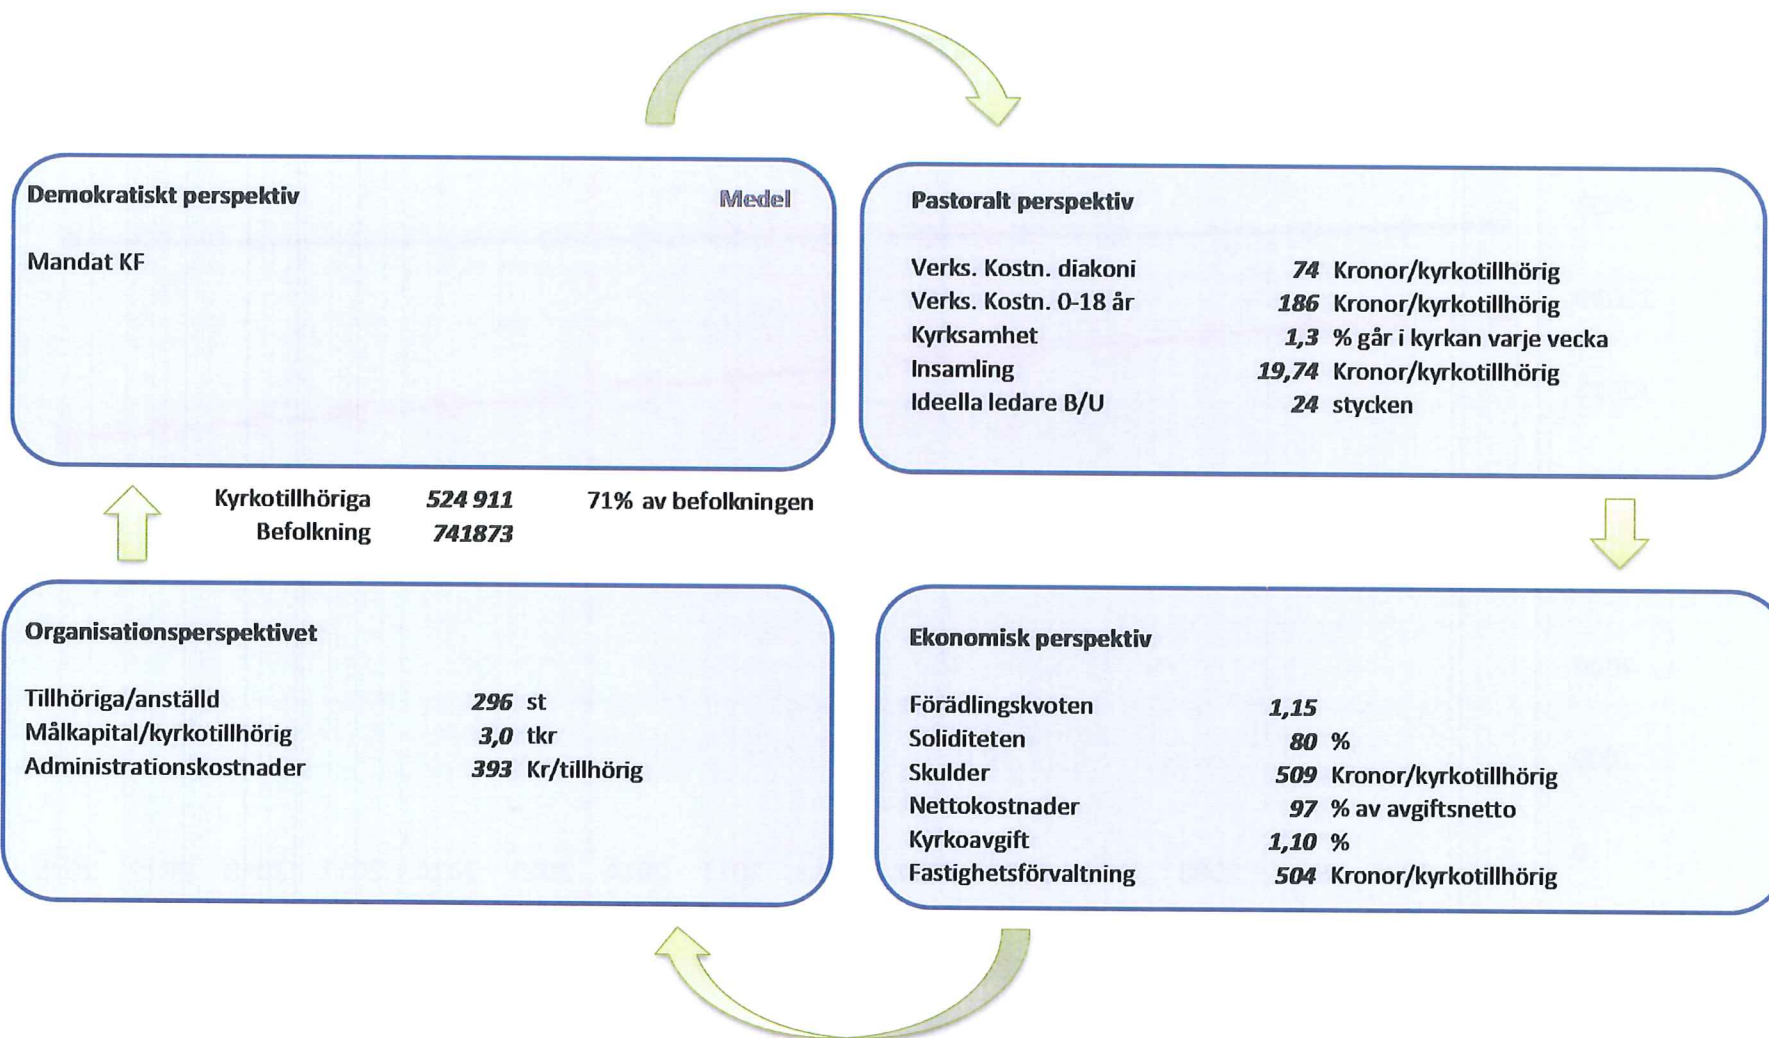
Demokratiskt perspektiv

Medel

Mandat KF

Pastoralt perspektiv

Verks. Kostn. diakoni 74 Kronor/kyrkotillhörig
Verks. Kostn. 0-18 år 186 Kronor/kyrkotillhörig
Kyrksamhet 1,3 % går i kyrkan varje vecka
Insamling 19,74 Kronor/kyrkotillhörig
Ideella ledare B/U 24 stycken

Kyrkotillhöriga 524 911 71% av befolkningen
Befolkning 741873

Organisationsperspektivet

Tillhöriga/anställd 296 st
Målkapital/kyrkotillhörig 3,0 tkr
Administrationskostnader 393 Kr/tillhörig

Ekonomisk perspektiv

Förädlingskvoten 1,15
Soliditeten 80 %
Skulder 509 Kronor/kyrkotillhörig
Nettokostnader 97 % av avgiftsnetto
Kyrkoavgift 1,10 %
Fastighetsförvaltning 504 Kronor/kyrkotillhörig